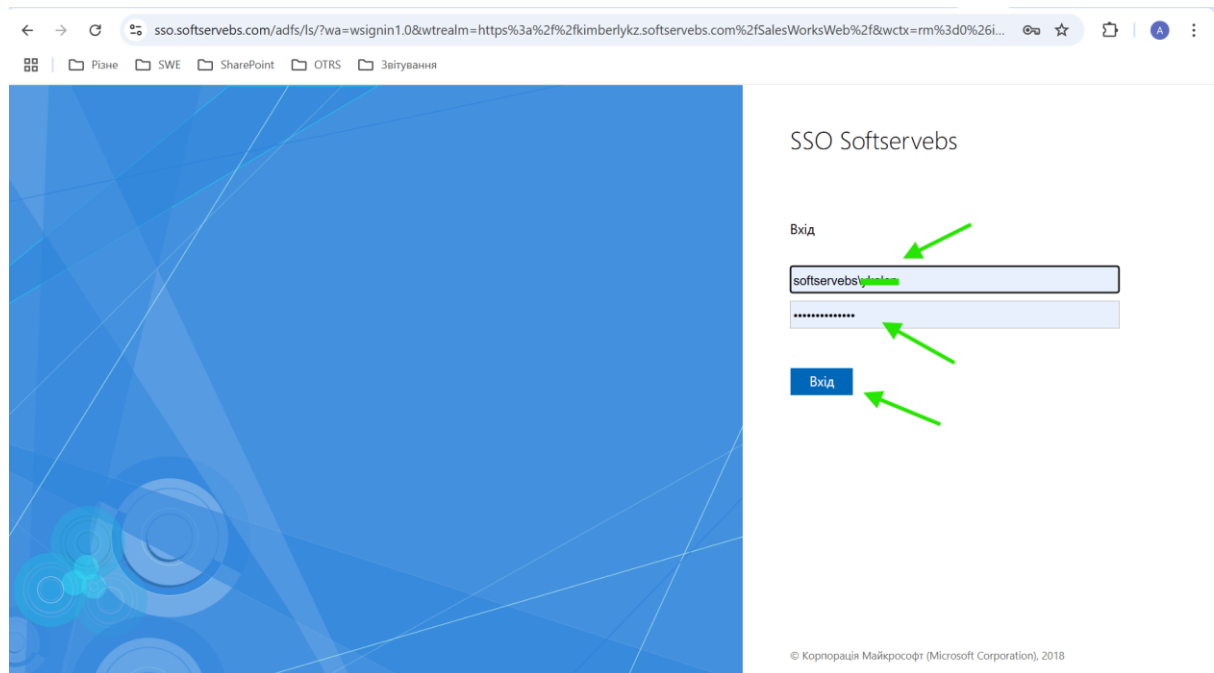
sso.softservebs.com/adfs/ls/?wa=wsignin1.0&wtrealm=https%3a%2f%2fkimberlykz.softservebs.com%2fSalesWorksWeb%2f&wctx=rm%3d0%26i...

Різне SWE SharePoint OTRS Звітування

SSO Softservebs

Вхід

softservebs\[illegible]

••••••••••••••

Вхід

© Корпорація Майкрософт (Microsoft Corporation), 2018